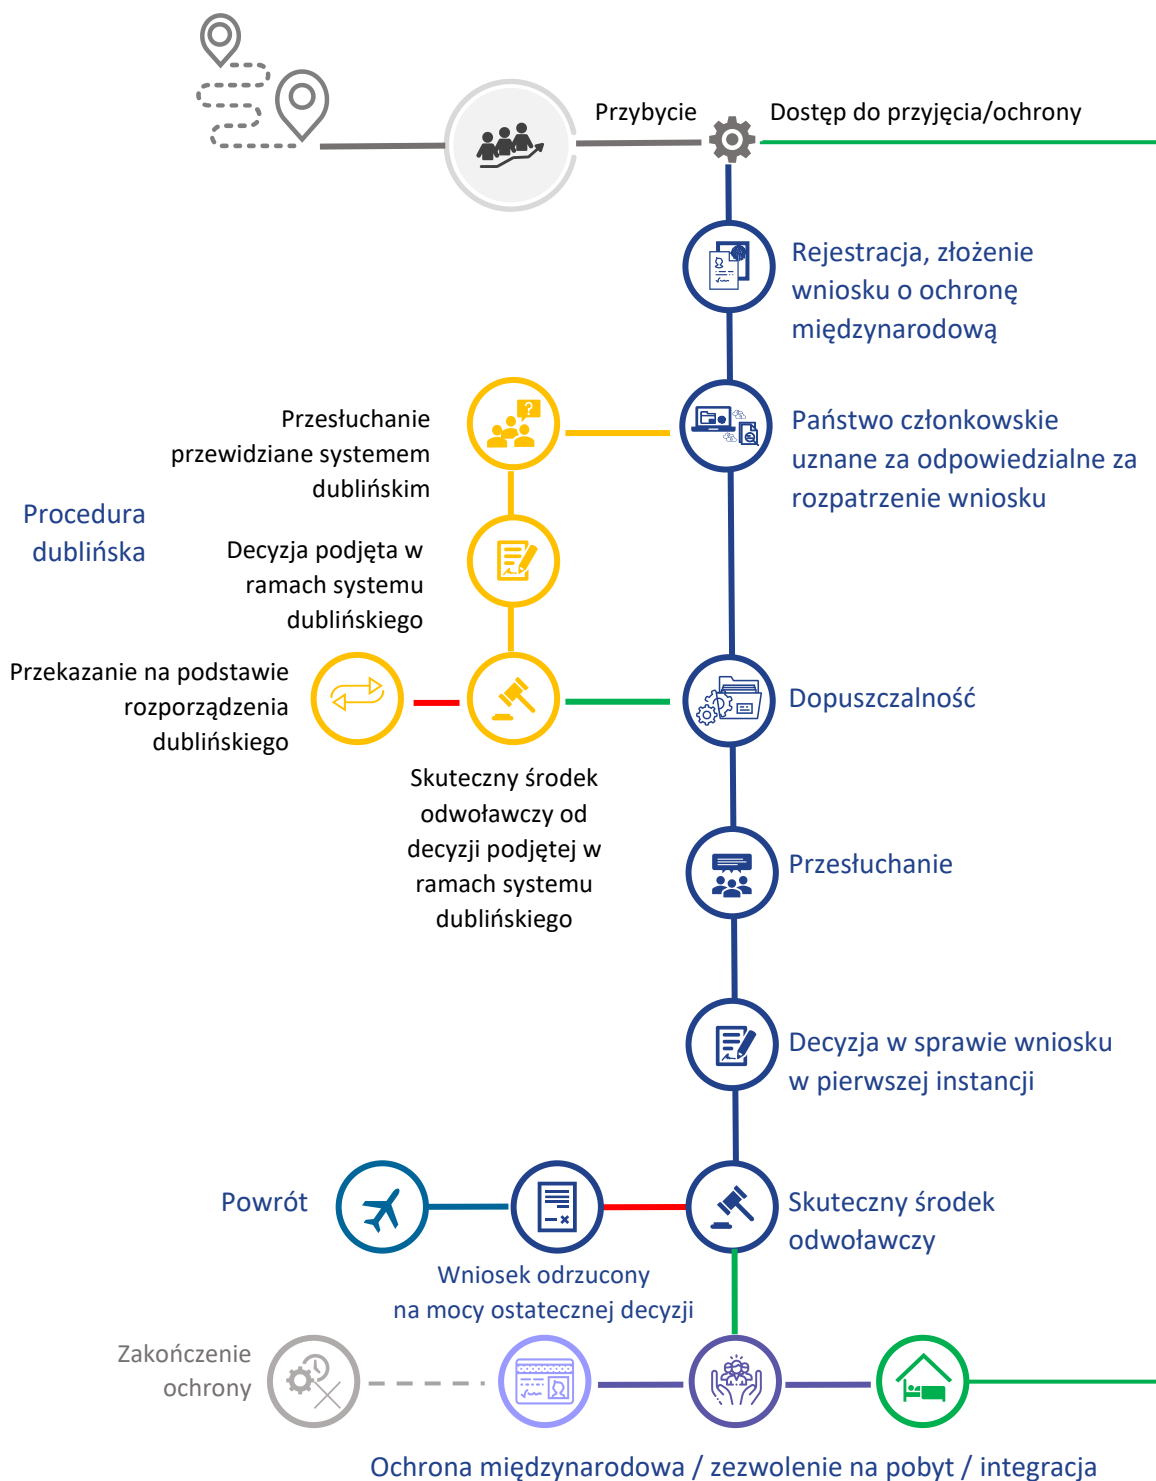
Przybycie

Dostęp do przyjęcia/ochrony

Rejestracja, złożenie wniosku o ochronę międzynarodową

Przesłuchanie przewidziane systemem dublińskim

Państwo członkowskie uznane za odpowiedzialne za rozpatrzenie wniosku

Procedura dublińska

Decyzja podjęta w ramach systemu dublińskiego

Przekazanie na podstawie rozporządzenia dublińskiego

Dopuszczalność

Skuteczny środek odwoławczy od decyzji podjętej w ramach systemu dublińskiego

Przesłuchanie

Decyzja w sprawie wniosku w pierwszej instancji

Powrót

Skuteczny środek odwoławczy

Wniosek odrzucony na mocy ostatecznej decyzji

Zakończenie ochrony

Ochrona międzynarodowa / zezwolenie na pobyt / integracja